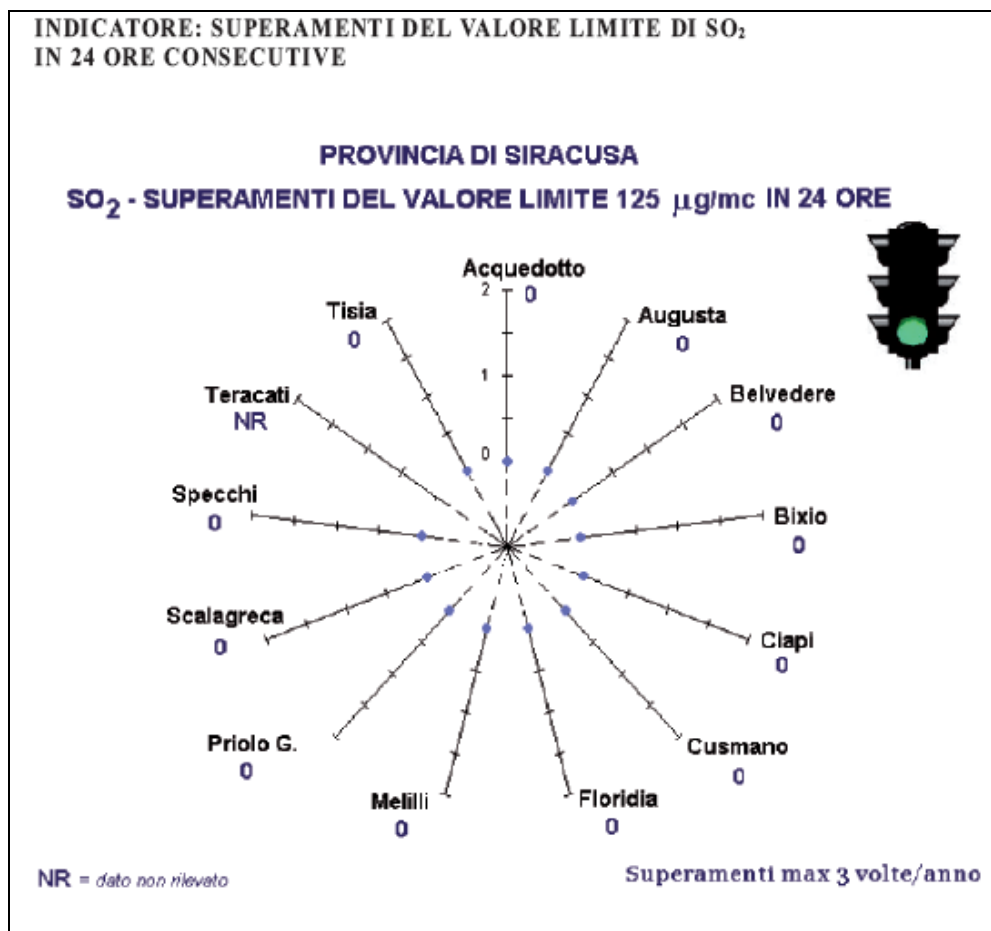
INDICATORE: SUPERAMENTI DEL VALORE LIMITE DI $SO_2$ IN 24 ORE CONSECUTIVE

PROVINCIA DI SIRACUSA

$SO_2$ - SUPERAMENTI DEL VALORE LIMITE 125 $\mu$g/mc IN 24 ORE

Acquedotto
0
2
1
0
Augusta
0
Belvedere
0
Bixio
0
Ciapi
0
Cusmano
0
Floridia
0
Melilli
0
Priolo G.
0
Scalagreca
0
Specchi
0
Teracati
NR
Tisia
0

NR = dato non rilevato

Superamenti max 3 volte/anno